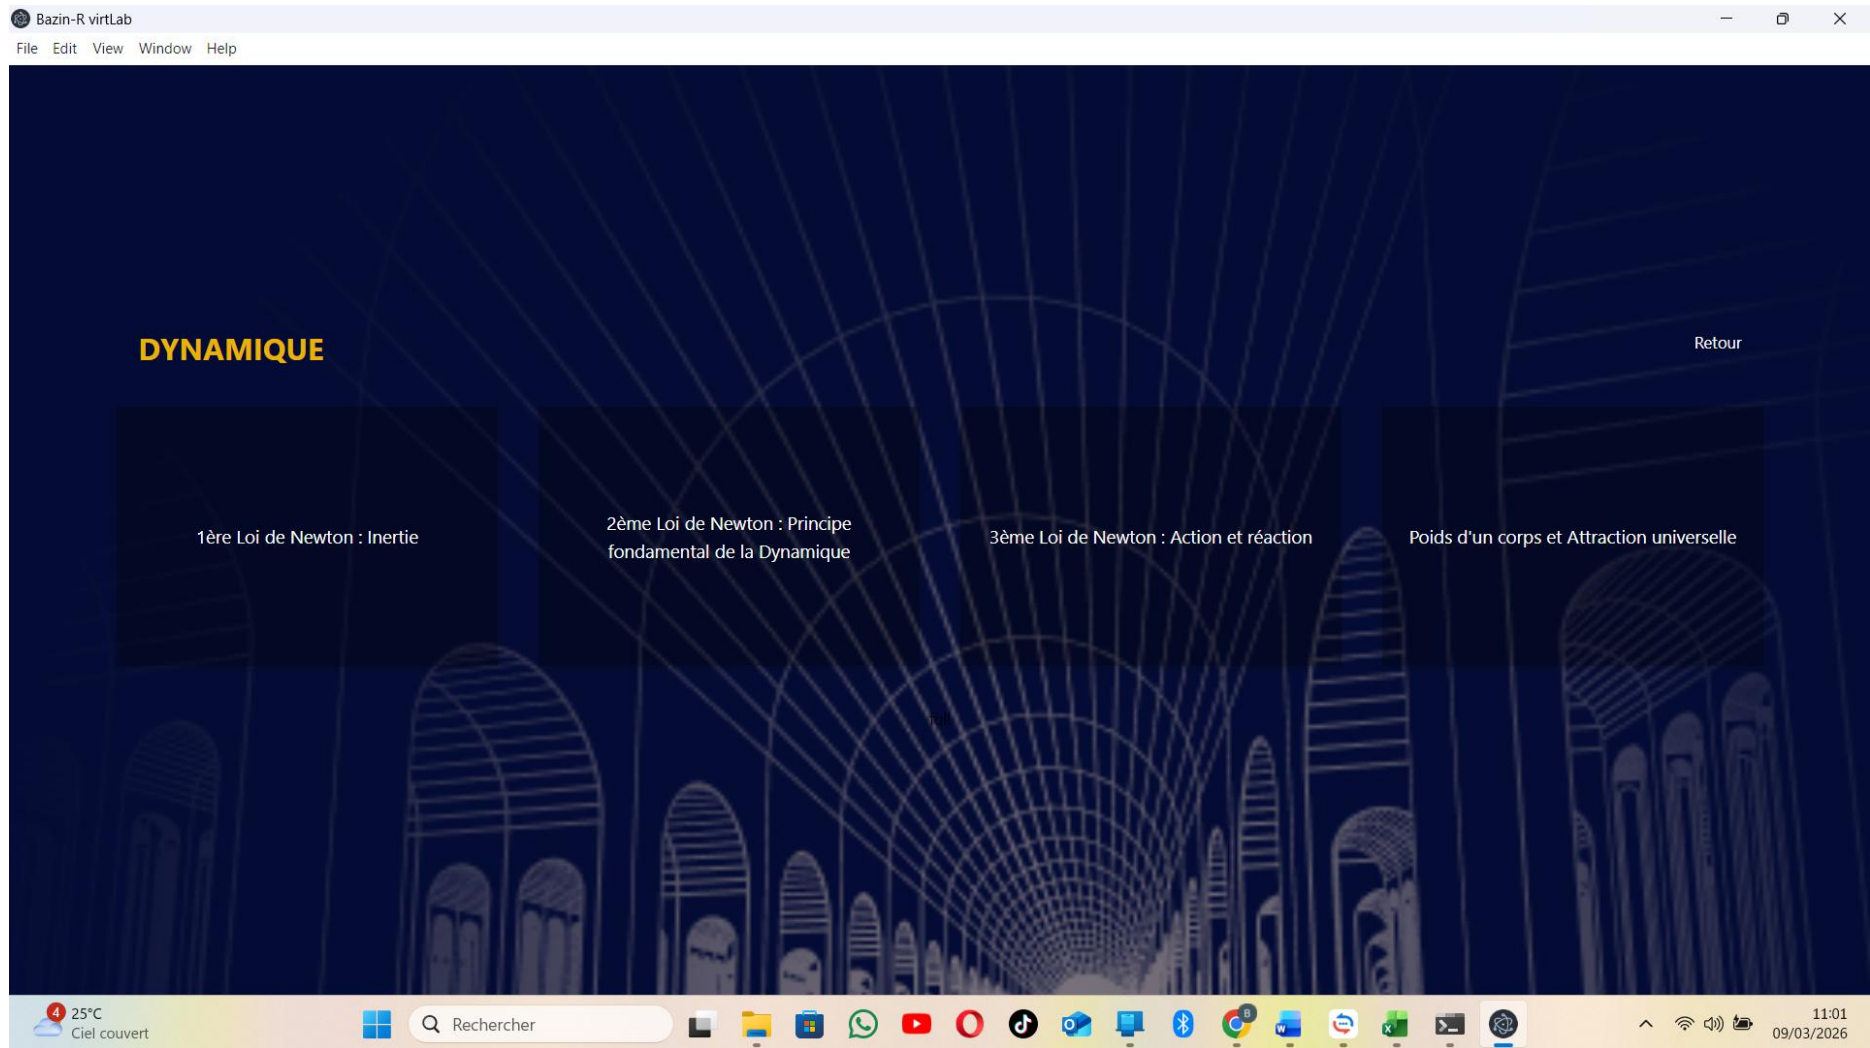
Bazin-R virtLab

File Edit View Window Help

DYNAMIQUE

Retour

1ère Loi de Newton : Inertie

2ème Loi de Newton : Principe fondamental de la Dynamique

3ème Loi de Newton : Action et réaction

Poids d'un corps et Attraction universelle

4 25°C
Ciel couvert

Rechercher

11:01
09/03/2026